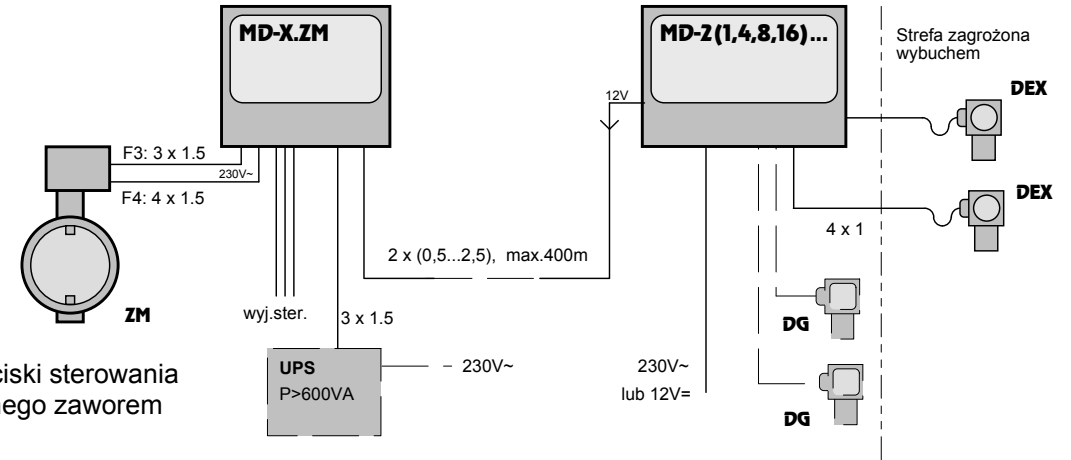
MD-X.ZM

MD-2(1,4,8,16)...

Strefa zagrożona wybuchem

DEX

DEX

12V

F3: 3 x 1.5

230V~

F4: 4 x 1.5

4 x 1

2 x (0,5...2,5), max.400m

ZM

wyj.ster.

3 x 1.5

DG

ciski sterowania ego zaworem

UPS
P>600VA

230V~

230V~
lub 12V=

DG